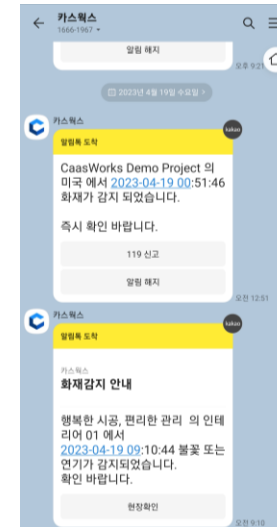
카스웍스
1666-1967

알림 해지

오후 9:21

2023년 4월 19일 수요일

카스웍스

알림톡 도착

kakao

CaasWorks Demo Project 의 미국 에서 2023-04-19 00:51:46 화재가 감지 되었습니다.

즉시 확인 바랍니다.

119 신고

알림 해지

오전 12:51

카스웍스

알림톡 도착

kakao

카스웍스

화재감지 안내

행복한 시공, 편리한 관리 의 인테리어 01 에서 2023-04-19 09:10:44 불꽃 또는 연기가 감지되었습니다.
확인 바랍니다.

현장확인

오전 9:10